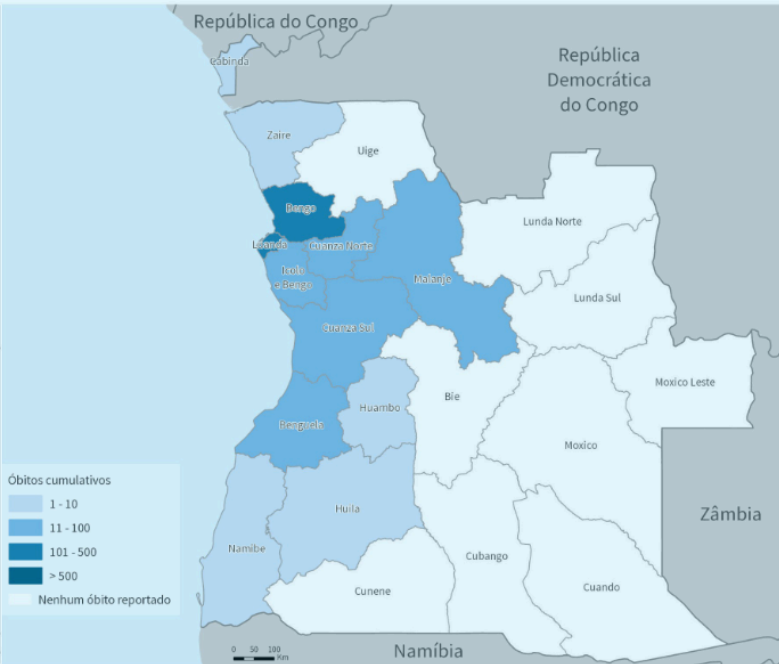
República do Congo

Cabinda

República Democrática do Congo

Zaire

Uíge

Bengo

Luanda

Cuanza Norte

Icolo e Bengo

Lunda Norte

Malanje

Lunda Sul

Cuanza Sul

Moxico Leste

Huambo

Bié

Benguela

Moxico

Zâmbia

Óbitos cumulativos
1 - 10
11 - 100
101 - 500
> 500
Nenhum óbito reportado

Huíla

Namibe

Cubango

Cuando

Cunene

0 50 100 Km

Namíbia